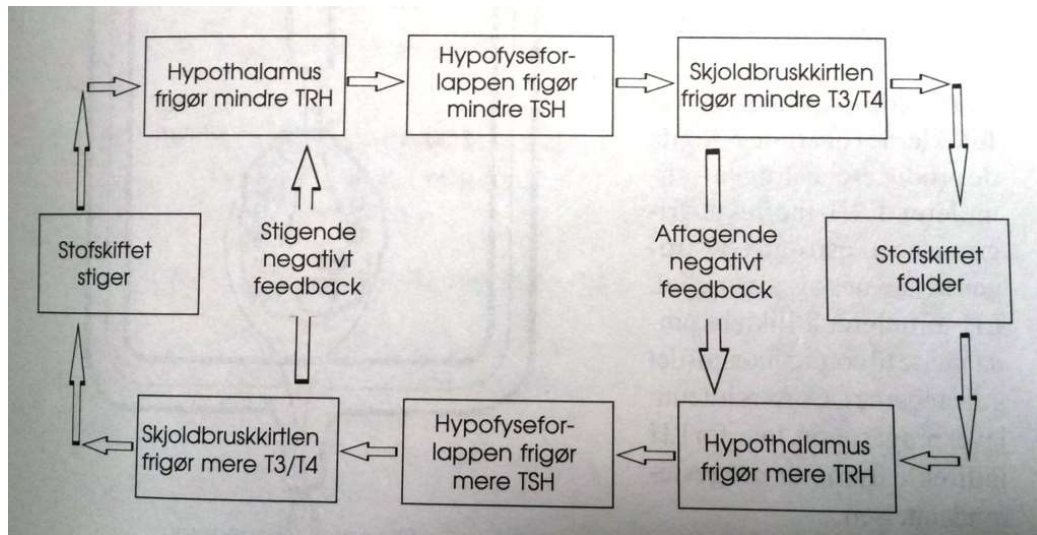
Hypothalamus frigør mindre TRH

Hypofyseforlappen frigør mindre TSH

Skjoldbruskkirtlen frigør mindre T3/T4

Stofskiftet stiger

Stigende negativt feedback

Aftagende negativt feedback

Stofskiftet falder

Skjoldbruskkirtlen frigør mere T3/T4

Hypofyseforlappen frigør mere TSH

Hypothalamus frigør mere TRH